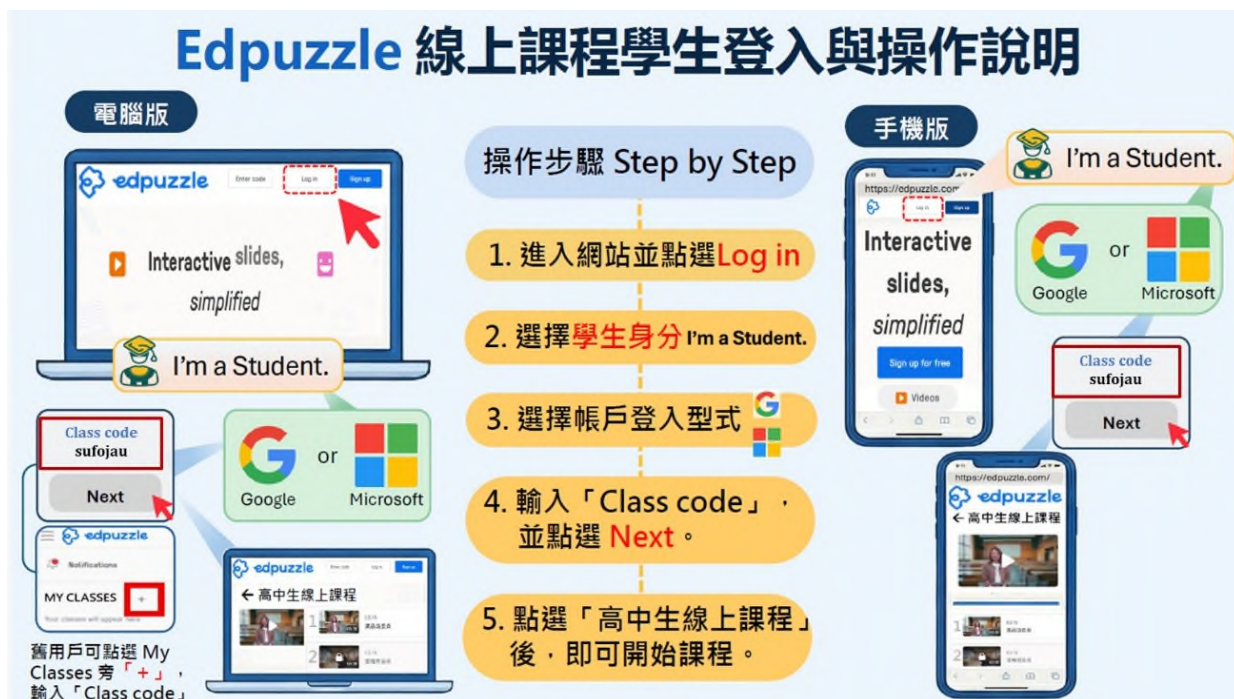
Edpuzzle 線上課程學生登入與操作說明

電腦版

edpuzzle Enter code Log in Sign up

Interactive slides, simplified

I'm a Student.

Class code
sufojau

Next

Google or Microsoft

edpuzzle
Notifications
MY CLASSES +

edpuzzle
← 高中生線上課程

舊用戶可點選 My Classes 旁「+」，輸入「Class code」

操作步驟 Step by Step

1. 進入網站並點選Log in

2. 選擇學生身分 I'm a Student.

3. 選擇帳戶登入型式

4. 輸入「Class code」，並點選 Next。

5. 點選「高中生線上課程」後，即可開始課程。

手機版

https://edpuzzle.com

Interactive slides, simplified

Sign up for free

Videos

I'm a Student.

Google or Microsoft

Class code
sufojau

Next

https://edpuzzle.com/

edpuzzle
← 高中生線上課程